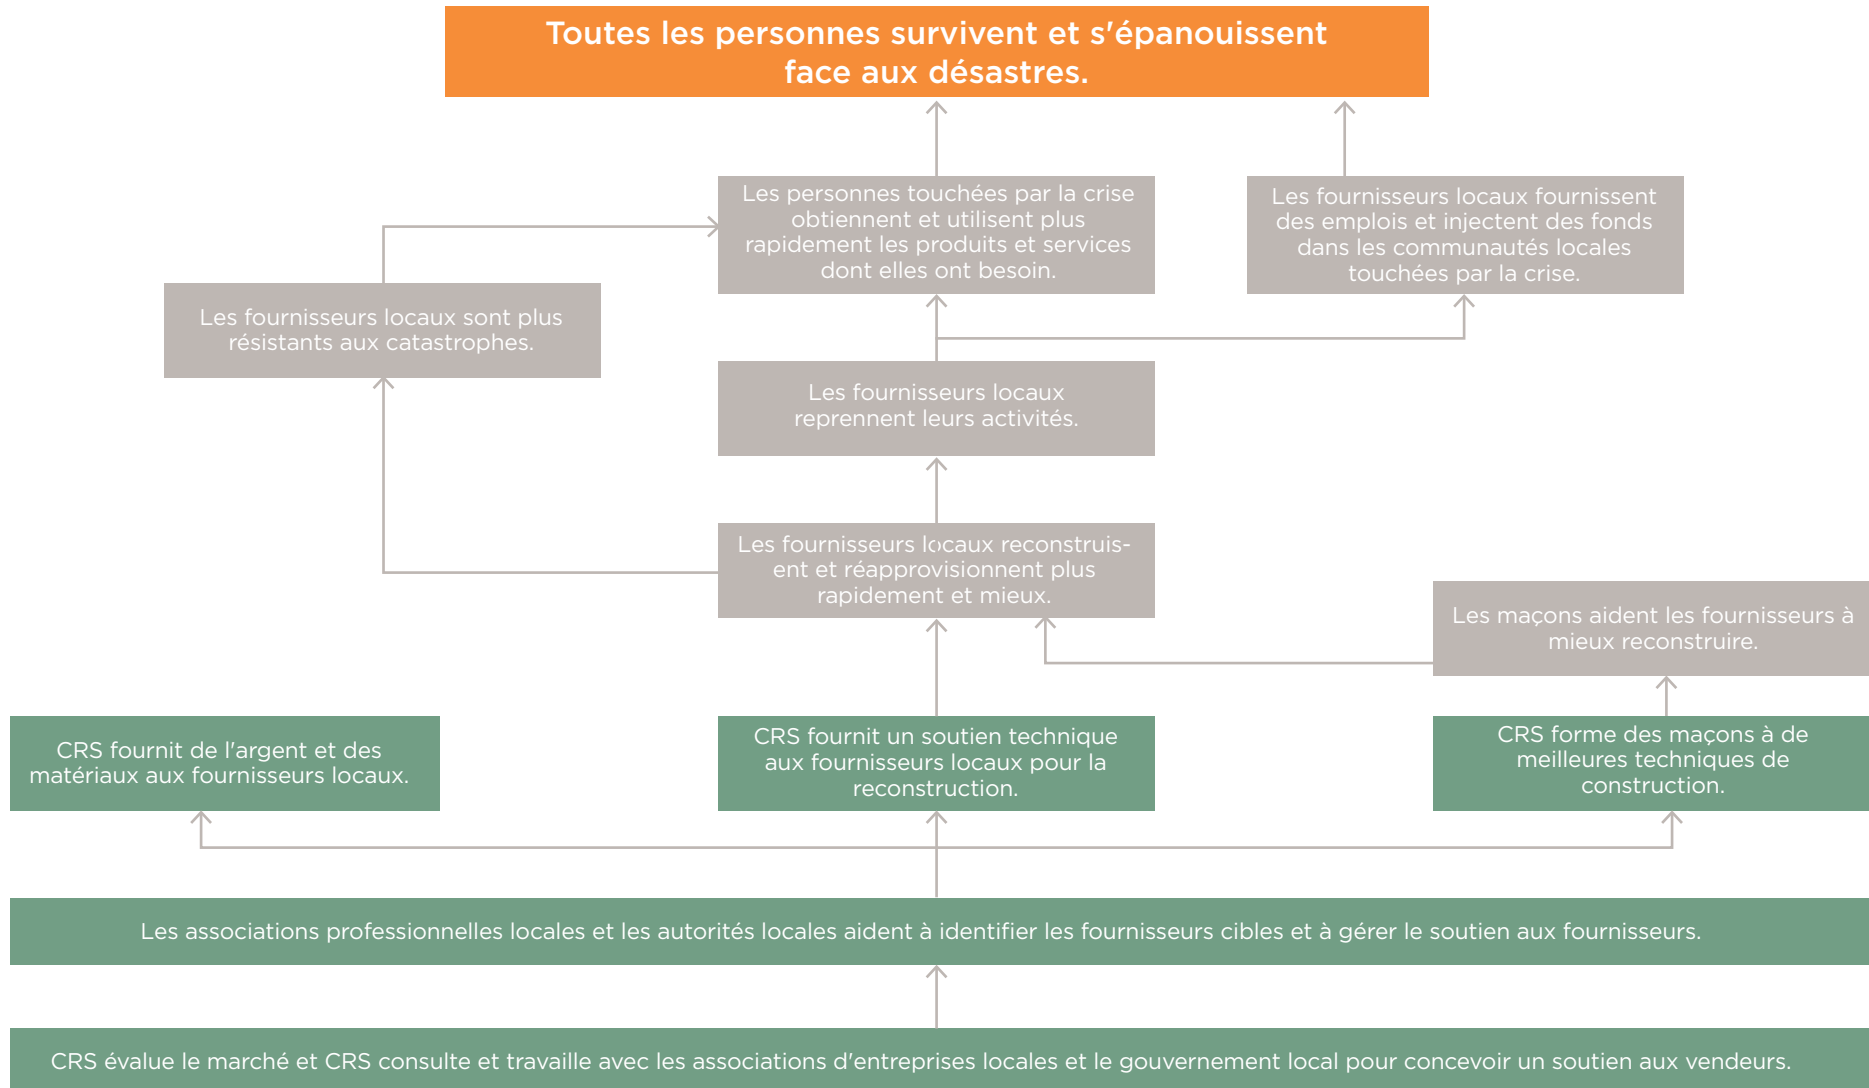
Toutes les personnes survivent et s'épanouissent face aux désastres.

Les personnes touchées par la crise obtiennent et utilisent plus rapidement les produits et services dont elles ont besoin.

Les fournisseurs locaux fournissent des emplois et injectent des fonds dans les communautés locales touchées par la crise.

Les fournisseurs locaux sont plus résistants aux catastrophes.

Les fournisseurs locaux reprennent leurs activités.

Les fournisseurs locaux reconstruisent et réapprovisionnent plus rapidement et mieux.

Les maçons aident les fournisseurs à mieux reconstruire.

CRS fournit de l'argent et des matériaux aux fournisseurs locaux.

CRS fournit un soutien technique aux fournisseurs locaux pour la reconstruction.

CRS forme des maçons à de meilleures techniques de construction.

Les associations professionnelles locales et les autorités locales aident à identifier les fournisseurs cibles et à gérer le soutien aux fournisseurs.

CRS évalue le marché et CRS consulte et travaille avec les associations d'entreprises locales et le gouvernement local pour concevoir un soutien aux vendeurs.